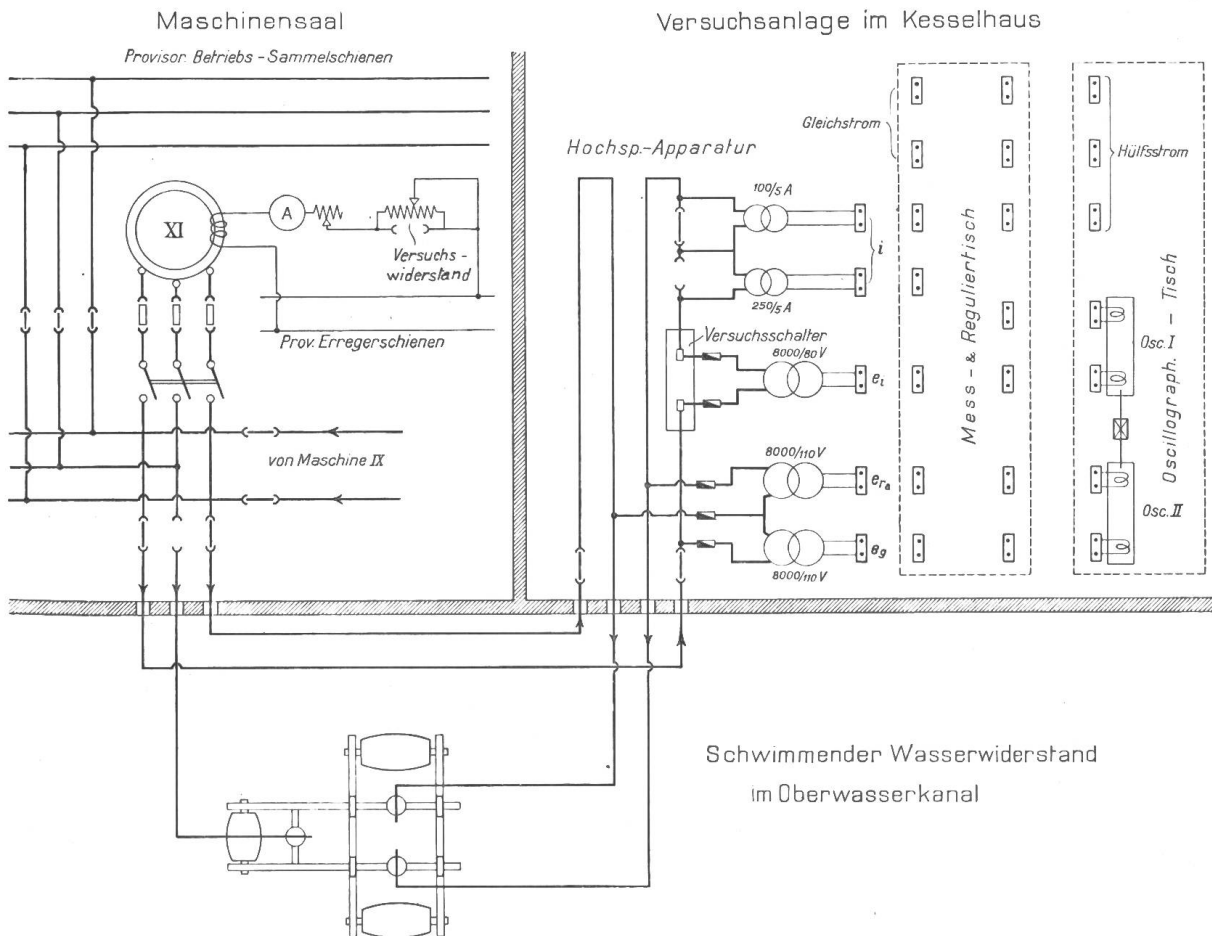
Maschinensaal

Versuchsanlage im Kesselhaus

Provisor. Betriebs - Sammelschienen

Gleichstrom

Hülfsstrom

Hochsp.-Apparatur

XI

A

Versuchs - widerstand

$100/5\,A$

$i$

$250/5\,A$

Prov. Erregerschienen

Versuchsschalter

$8000/80\,V$

$e_i$

Mess - & Reguliertisch

Oscillograph. - Tisch

Osc. I

von Maschine IX

$8000/110\,V$

$e_{ra}$

Osc. II

$e_g$

$8000/110\,V$

Schwimmender Wasserwiderstand im Oberwasserkanal